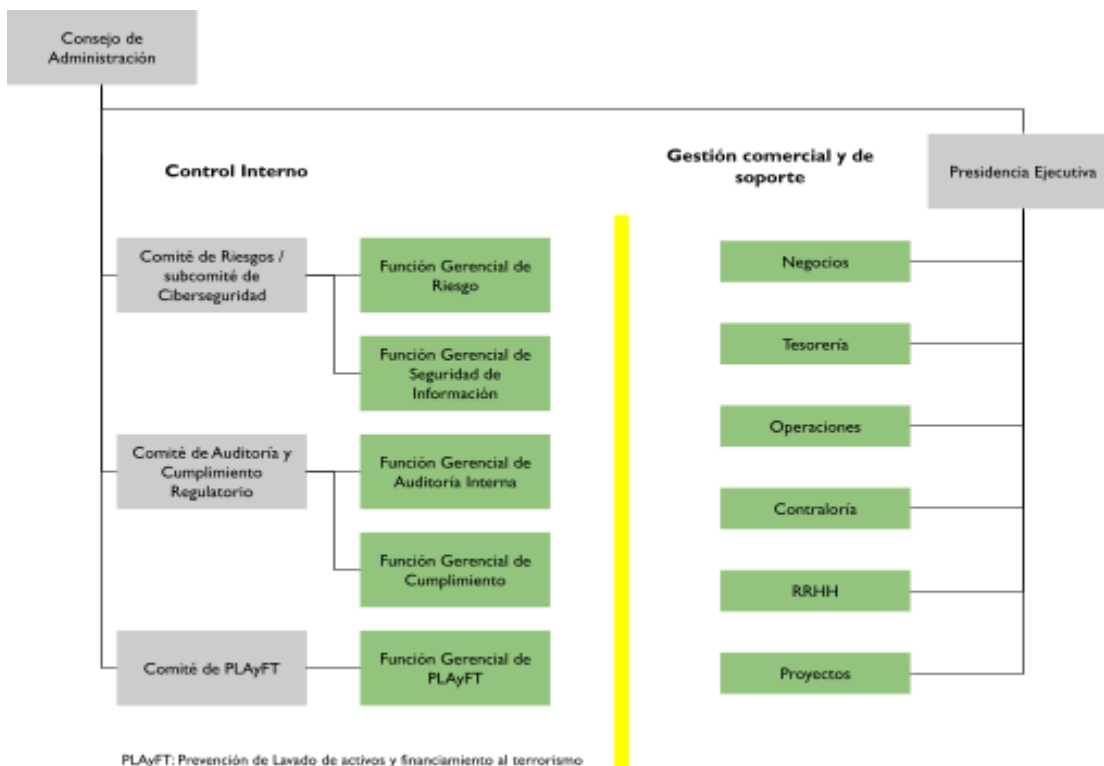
Consejo de Administración

Control Interno

Gestión comercial y de soporte

Presidencia Ejecutiva

Comité de Riesgos / subcomité de Ciberseguridad

Función Gerencial de Riesgo

Función Gerencial de Seguridad de Información

Comité de Auditoría y Cumplimiento Regulatorio

Función Gerencial de Auditoría Interna

Función Gerencial de Cumplimiento

Comité de PLAyFT

Función Gerencial de PLAyFT

Negocios

Tesorería

Operaciones

Contraloría

RRHH

Proyectos

PLAyFT: Prevención de Lavado de activos y financiamiento al terrorismo